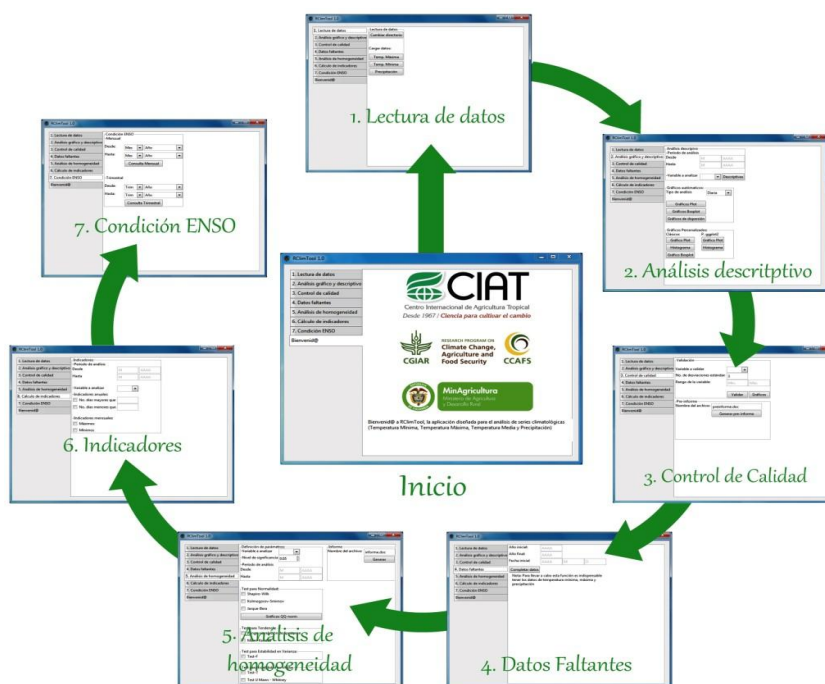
RClimTool 1.0

1. Lectura de datos
2. Análisis gráfico y descriptivo
3. Control de calidad
4. Datos faltantes
5. Análisis de homogeneidad
6. Cálculo de indicadores
7. Condición ENSO
Bienvenid@

CIAT
Centro Internacional de Agricultura Tropical
Desde 1967 / Ciencia para cultivar el cambio

CGIAR
RESEARCH PROGRAM ON
Climate Change, Agriculture and Food Security
CCAFS

MinAgricultura
Ministerio de Agricultura y Desarrollo Rural

Bienvenid@ a RClimTool, la aplicación diseñada para el análisis de series climatológicas (Temperatura Mínima, Temperatura Máxima, Temperatura Media y Precipitación)

Inicio

1. Lectura de datos

2. Análisis descriptivo

3. Control de Calidad

4. Datos Faltantes

5. Análisis de homogeneidad

6. Indicadores

7. Condición ENSO